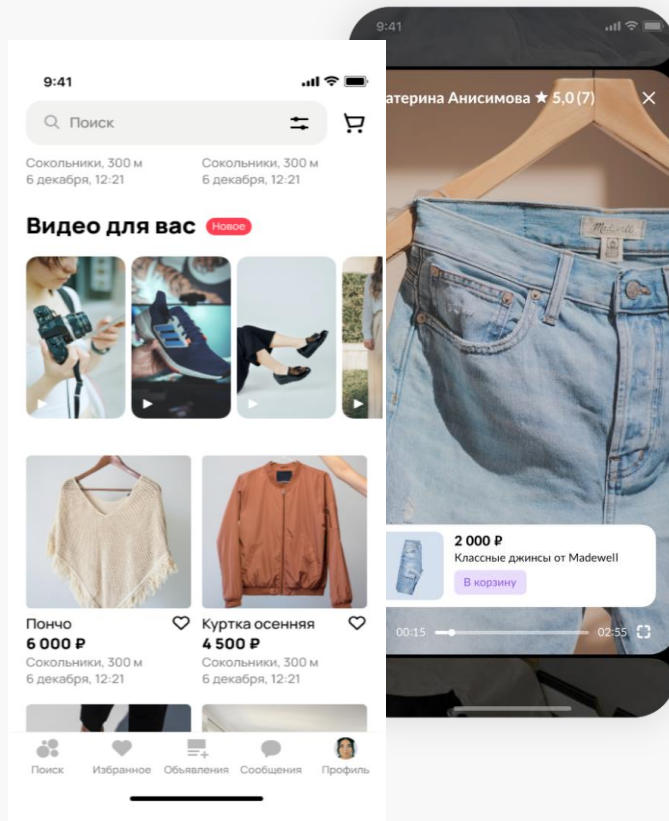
9:41

Поиск

Сокольники, 300 м
6 декабря, 12:21

Сокольники, 300 м
6 декабря, 12:21

Видео для вас Новое

Пончо
6 000 ₽
Сокольники, 300 м
6 декабря, 12:21

Куртка осенняя
4 500 ₽
Сокольники, 300 м
6 декабря, 12:21

Поиск Избранное Объявления Сообщения Профиль

9:41

атерина Анисимова ★ 5,0 (7)

Madewell

2 000 ₽
Классные джинсы от Madewell
В корзину

00:15 02:55